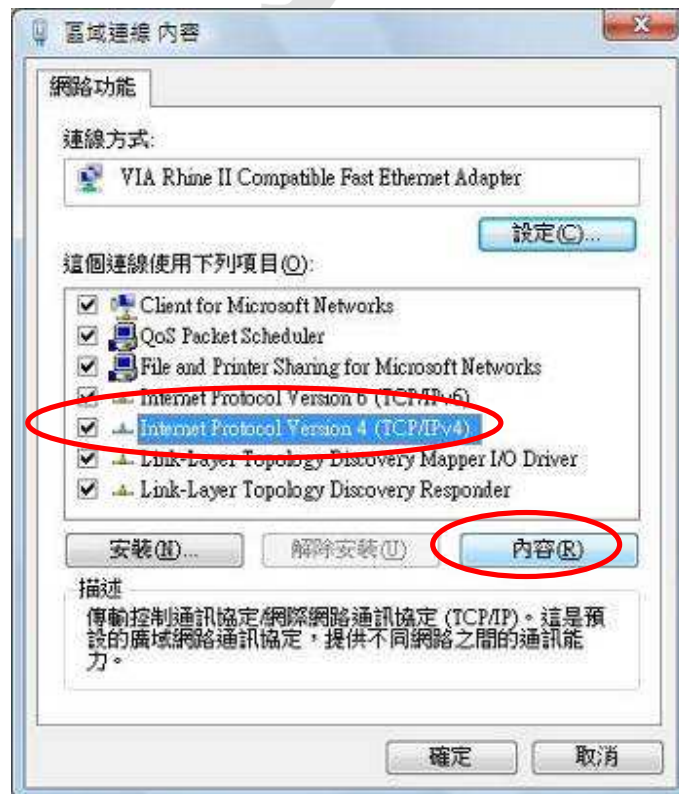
區域連線 內容

網路功能

連線方式:

VIA Rhine II Compatible Fast Ethernet Adapter

設定(C)...

這個連線使用下列項目(O):

Client for Microsoft Networks
QoS Packet Scheduler
File and Printer Sharing for Microsoft Networks
Internet Protocol Version 6 (TCP/IPv6)
Internet Protocol Version 4 (TCP/IPv4)
Link-Layer Topology Discovery Mapper I/O Driver
Link-Layer Topology Discovery Responder

安裝(N)... 解除安裝(U) 內容(R)

描述

傳輸控制通訊協定/網際網路通訊協定 (TCP/IP)。這是預設的廣域網路通訊協定，提供不同網路之間的通訊能力。

確定 取消